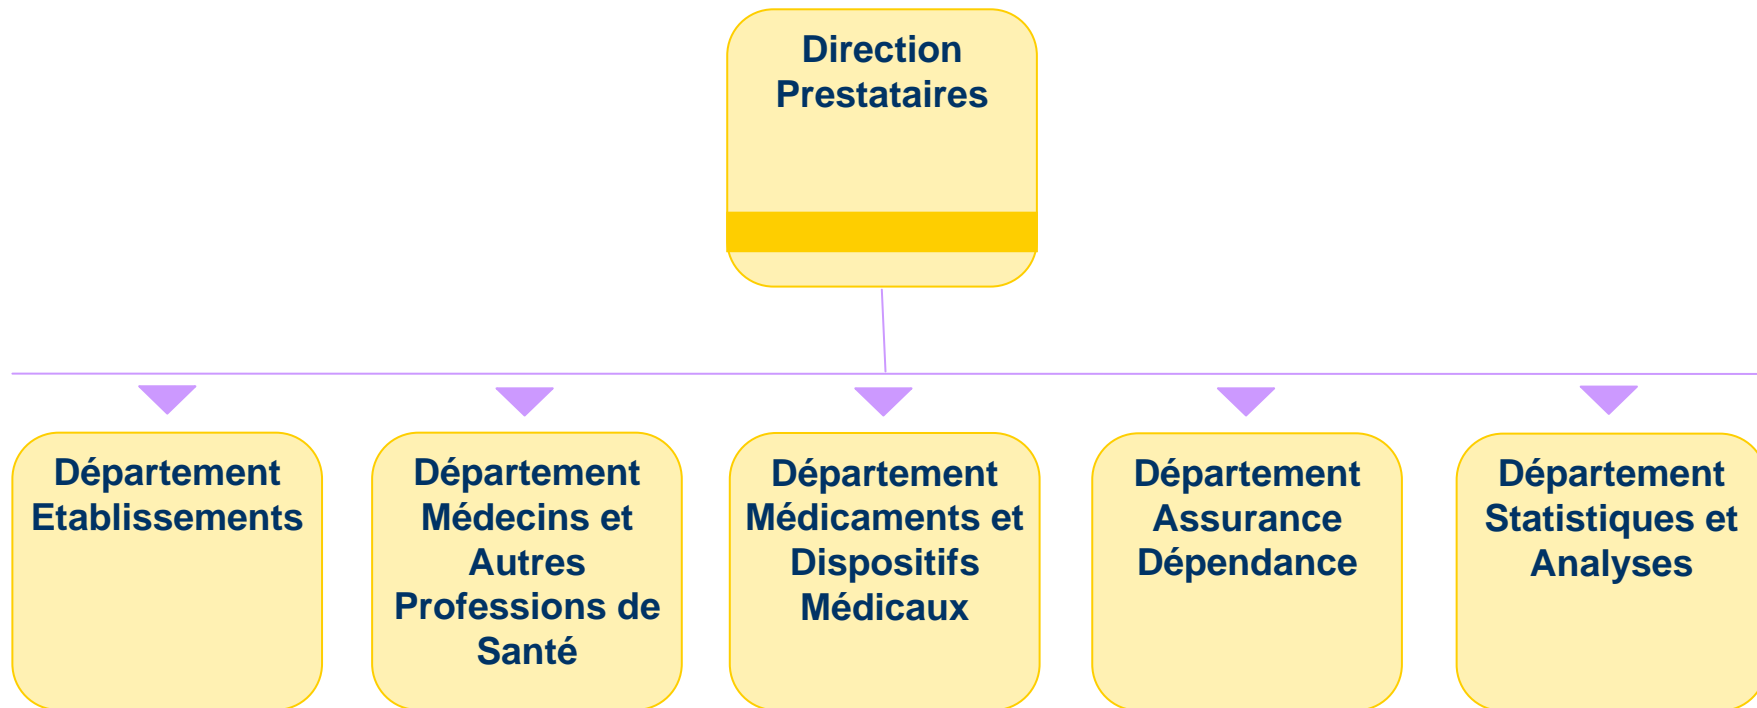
Direction Prestataires

Département Etablissements

Département Médecins et Autres Professions de Santé

Département Médicaments et Dispositifs Médicaux

Département Assurance Dépendance

Département Statistiques et Analyses